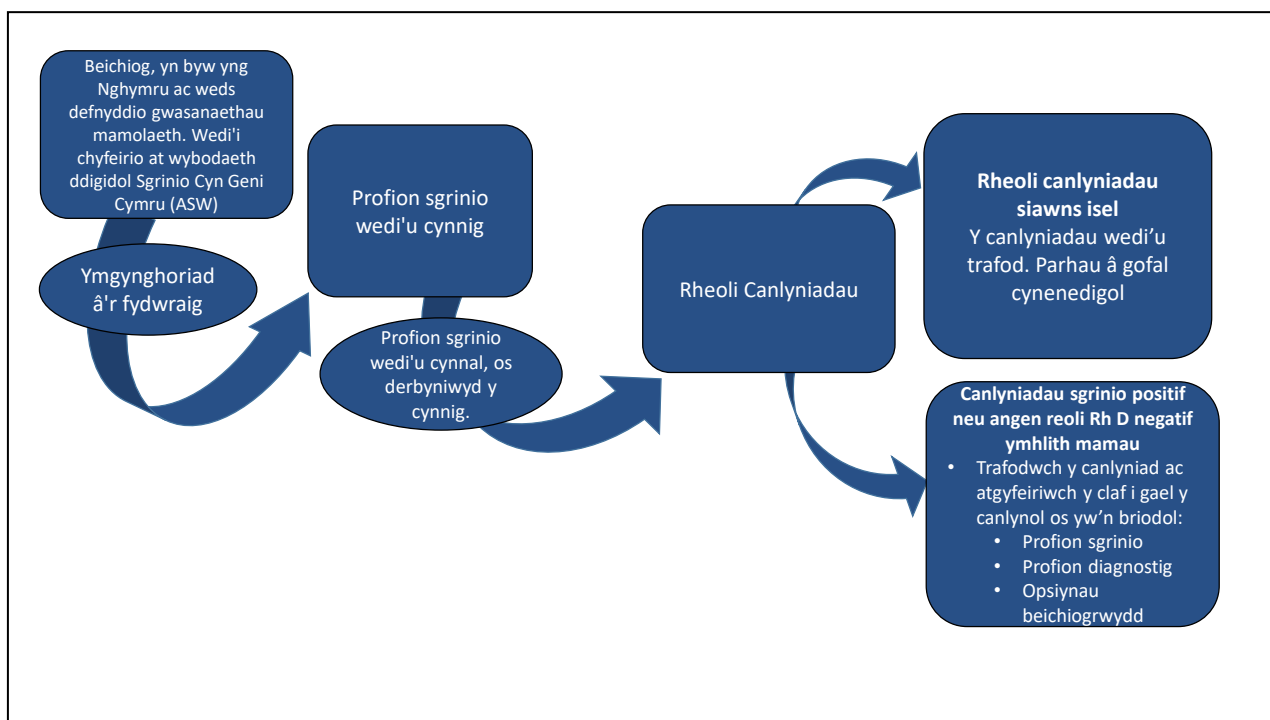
Beichiog, yn byw yng Nghymru ac weds defnyddio gwasanaethau mamolaeth. Wedi'i chyfeirio at wybodaeth ddigidol Sgrinio Cyn Geni Cymru (ASW)

Ymgynghoriad â'r fydwraig

Profion sgrinio wedi'u cynnig

Profion sgrinio wedi'u cynnal, os derbyniwyd y cynnig.

Rheoli Canlyniadau

**Rheoli canlyniadau siawns isel**
Y canlyniadau wedi'u trafod. Parhau â gofal cynenedigol

**Canlyniadau sgrinio positif neu angen reoli Rh D negatif ymhlith mamau**
- Trafodwch y canlyniad ac atgyfeiriwch y claf i gael y canlynol os yw'n briodol:
  - Profion sgrinio
  - Profion diagnostig
  - Opsiynau beichiogrwydd